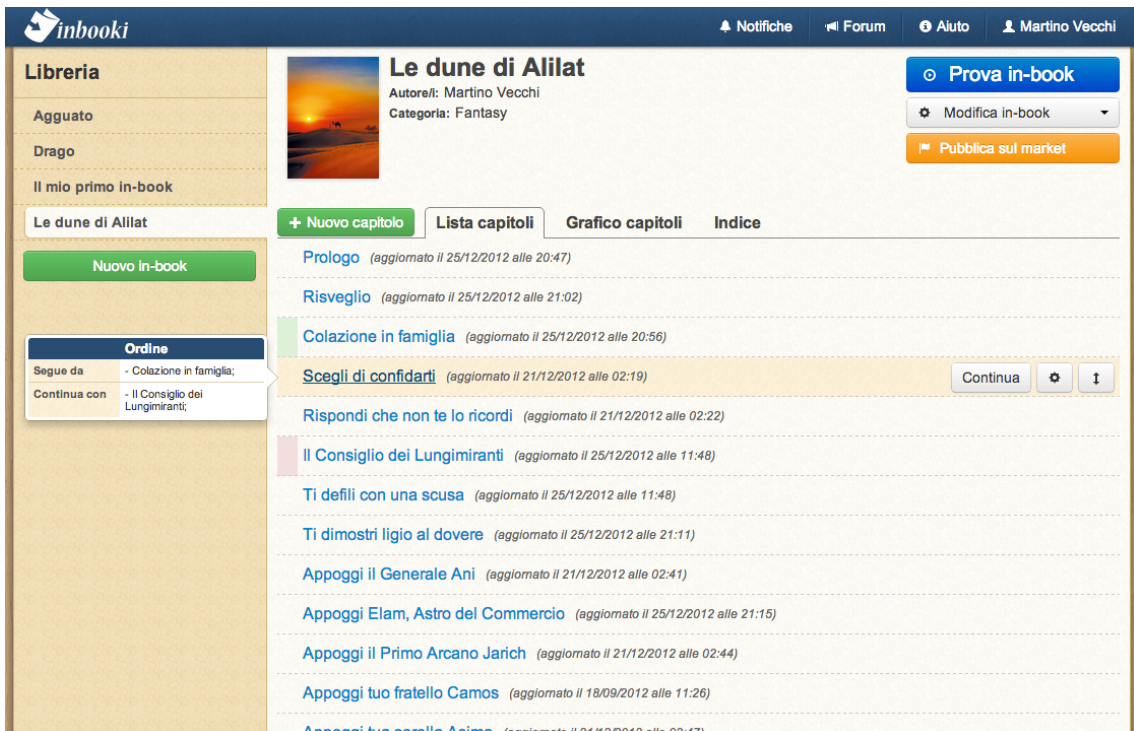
inbooki

Notifiche Forum Aiuto Martino Vecchi

Libreria

Agguato

Drago

Il mio primo in-book

Le dune di Alilat

Nuovo in-book

| Ordine | |
|---|---|
| Segue da | - Colazione in famiglia; |
| Continua con | - Il Consiglio dei Lungimiranti; |

Le dune di Alilat
Autore/i: Martino Vecchi
Categoria: Fantasy

Prova in-book
Modifica in-book
Pubblica sul market

+ Nuovo capitolo Lista capitoli Grafico capitoli Indice

Prologo (aggiornato il 25/12/2012 alle 20:47)

Risveglio (aggiornato il 25/12/2012 alle 21:02)

Colazione in famiglia (aggiornato il 25/12/2012 alle 20:56)

Scegli di confidarti (aggiornato il 21/12/2012 alle 02:19) Continua

Rispondi che non te lo ricordi (aggiornato il 21/12/2012 alle 02:22)

Il Consiglio dei Lungimiranti (aggiornato il 25/12/2012 alle 11:48)

Ti defili con una scusa (aggiornato il 25/12/2012 alle 11:48)

Ti dimostri ligio al dovere (aggiornato il 25/12/2012 alle 21:11)

Appoggi il Generale Ani (aggiornato il 21/12/2012 alle 02:41)

Appoggi Elam, Astro del Commercio (aggiornato il 25/12/2012 alle 21:15)

Appoggi il Primo Arcano Jarich (aggiornato il 21/12/2012 alle 02:44)

Appoggi tuo fratello Camos (aggiornato il 18/09/2012 alle 11:26)

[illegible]